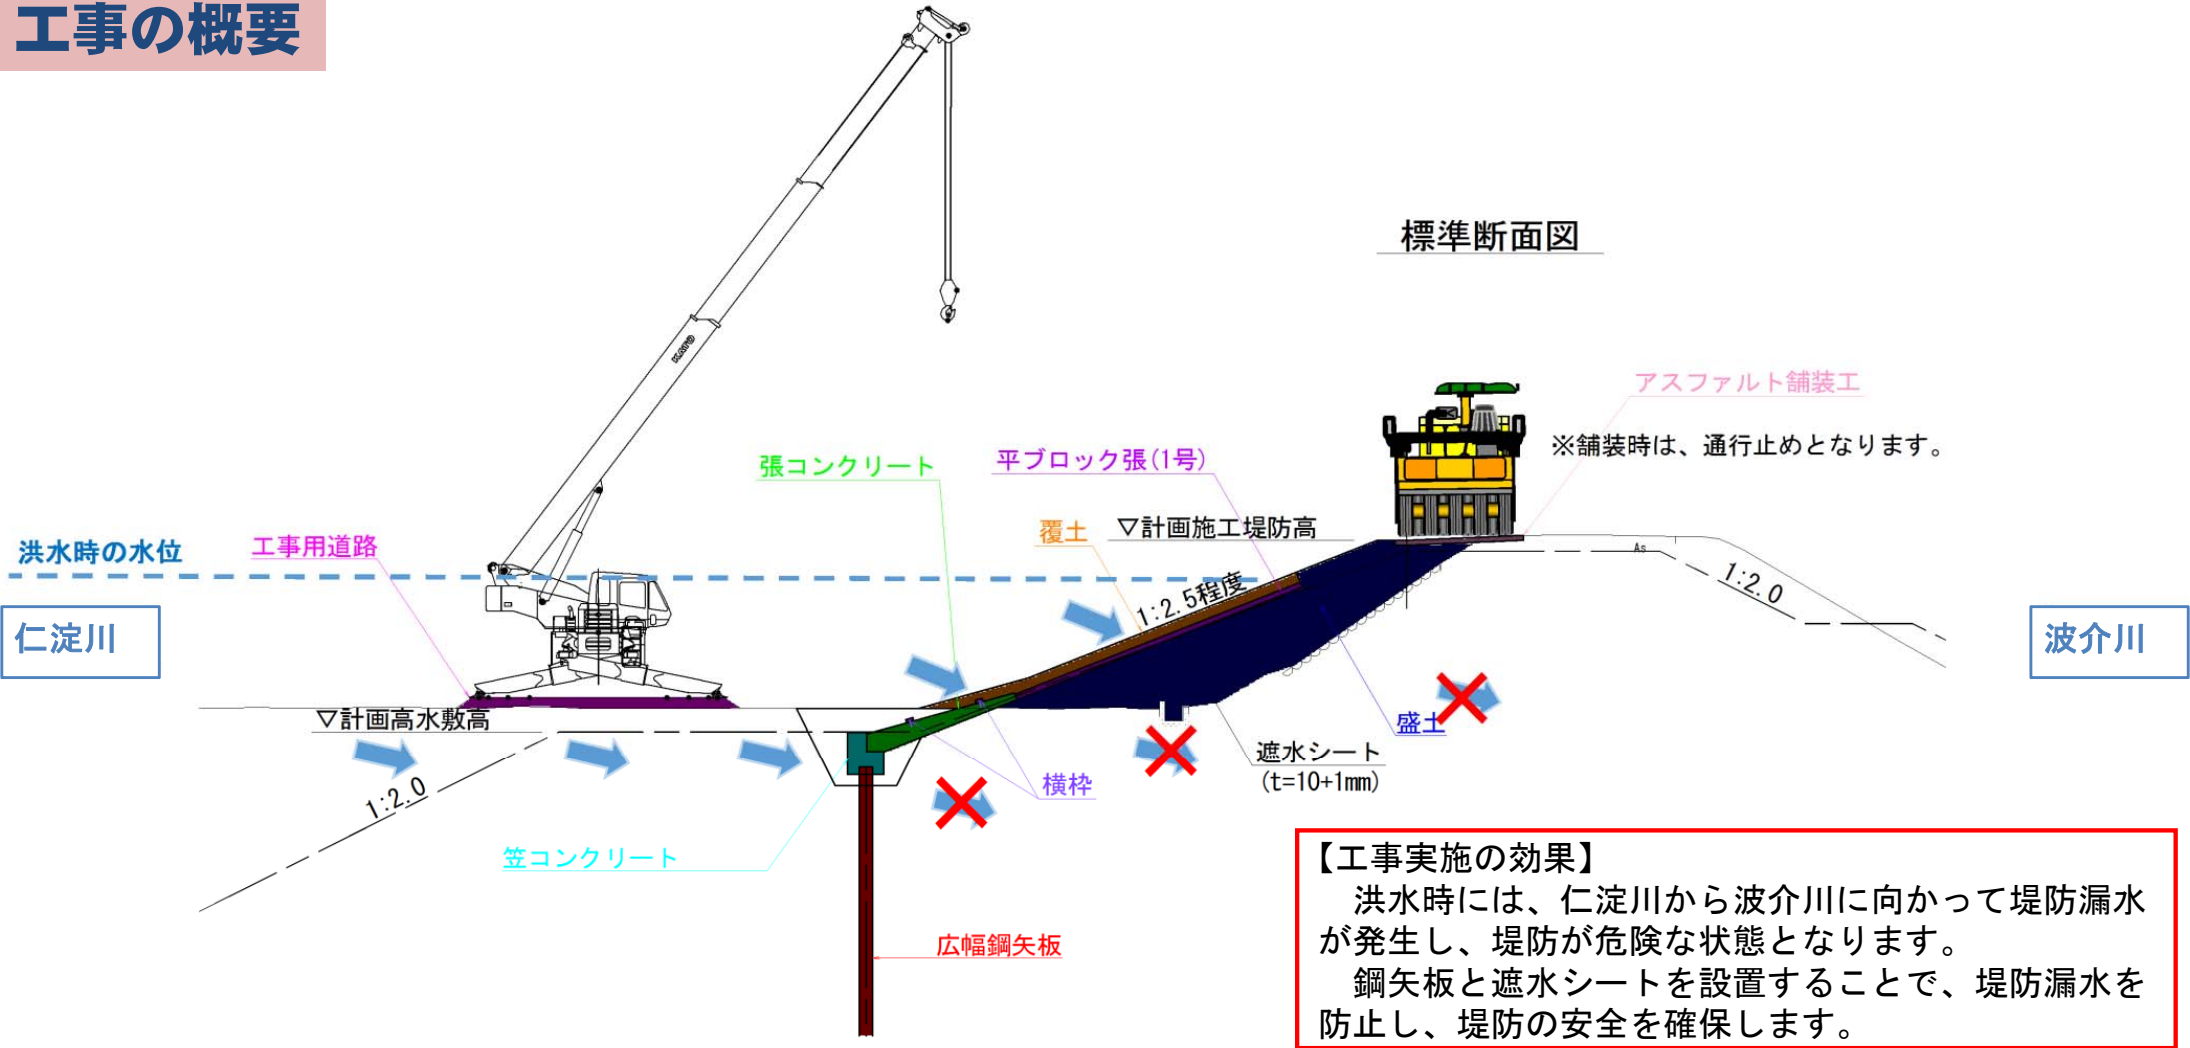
工事の概要

標準断面図

アスファルト舗装工

※舗装時は、通行止めとなります。

張コンクリート

平ブロック張(1号)

覆土

▽計画施工堤防高

洪水時の水位

工事用道路

1:2.5程度

1:2.0

仁淀川

波介川

▽計画高水敷高

盛土

遮水シート
(t=10+1mm)

横枠

1:2.0

笠コンクリート

広幅鋼矢板

【工事実施の効果】
洪水時には、仁淀川から波介川に向かって堤防漏水が発生し、堤防が危険な状態となります。
鋼矢板と遮水シートを設置することで、堤防漏水を防止し、堤防の安全を確保します。